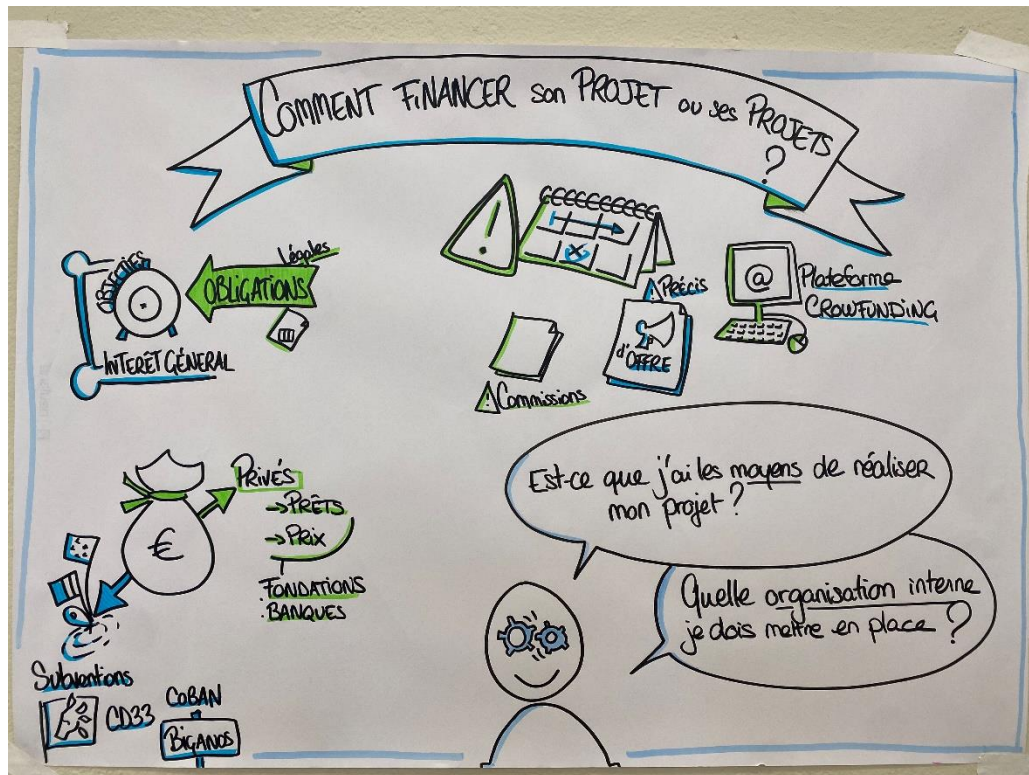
COMMENT FINANCER son PROJET ou ses PROJETS ?

OBJECTIFS

Légales

OBLIGATIONS

INTERÊT GÉNÉRAL

Précis

@ Plateforme CROWFUNDING

d'OFFRE

Commissions

PRIVÉS
→PRÊTS
→PRIX
.FONDATIONS
.BANQUES

€

Subventions

CD33

COBAN

BIGANOS

Est-ce que j'ai les moyens de réaliser mon projet ?

Quelle organisation interne je dois mettre en place ?